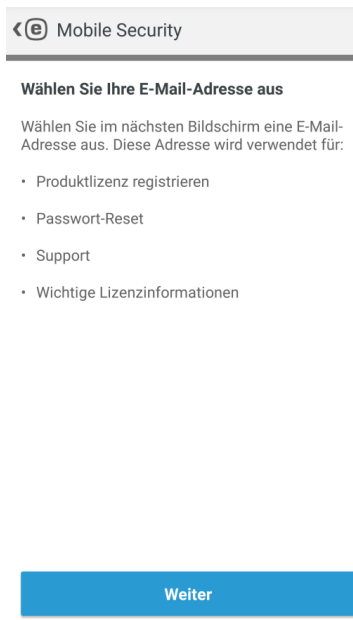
Mobile Security

Wählen Sie Ihre E-Mail-Adresse aus

Wählen Sie im nächsten Bildschirm eine E-Mail-Adresse aus. Diese Adresse wird verwendet für:

• Produktlizenz registrieren

• Passwort-Reset

• Support

• Wichtige Lizenzinformationen

Weiter